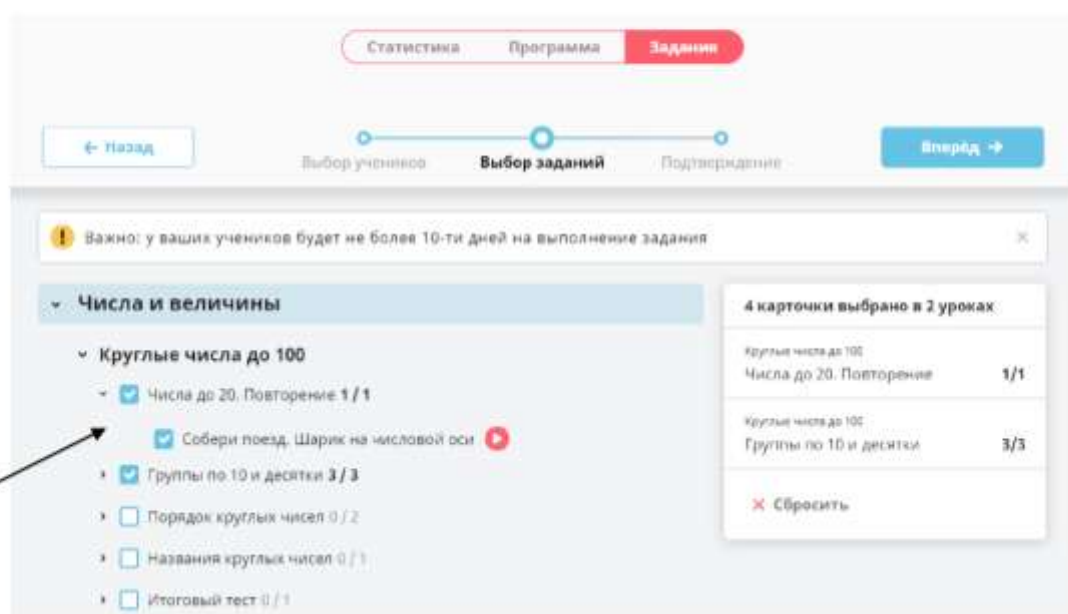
Статистика Программа Задания

← Назад

Выбор учеников Выбор заданий Подтверждение

Вперёд →

Важно: у ваших учеников будет не более 10-ти дней на выполнение задания

×

Числа и величины

Круглые числа до 100

Числа до 20. Повторение 1 / 1

Собери поезд. Шарик на числовой оси

Группы по 10 и десятки 3 / 3

Порядок круглых чисел 0 / 2

Названия круглых чисел 0 / 1

Итоговый тест 0 / 1

4 карточки выбрано в 2 уроках

Круглые числа до 100
Числа до 20. Повторение 1/1

Круглые числа до 100
Группы по 10 и десятки 3/3

× Сбросить